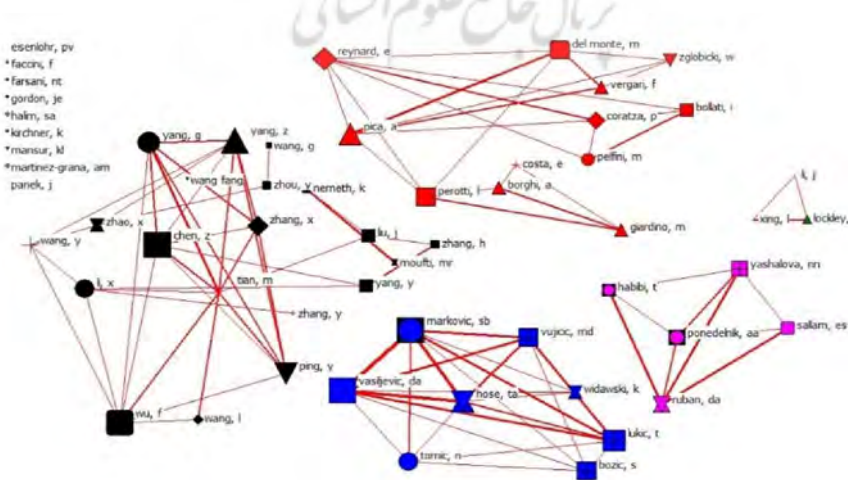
esenlohr, pv
facchini, f
farsani, nt
gordon, je
halim, sa
kirchner, k
mansur, kl
martinez-grana, am
panek, j

yang, g
yang, z
wang, g
wang fang
zhou, y
nemeth, k
zhao, x
chen, z
zhang, x
liu, j
zhang, h
wang, y
mouffo, mr
li, x
tian, m
yang, y
zhang, y
ping, y
wu, f
wang, l

reynard, e
del monte, m
zgłobicki, w
vergari, f
bollati, i
pica, a
coratza, p
pelfini, m
costa, e
perotti, l
borghi, a
giardino, m

li, j
xing, l
lockley, m

markovic, sb
vujicic, md
vasiljevic, da
hose, ta
widawski, k
lukic, t
tomic, n
bozic, s

habibi, t
yashalova, nn
ponedelnik, aa
sallam, es
ruban, da